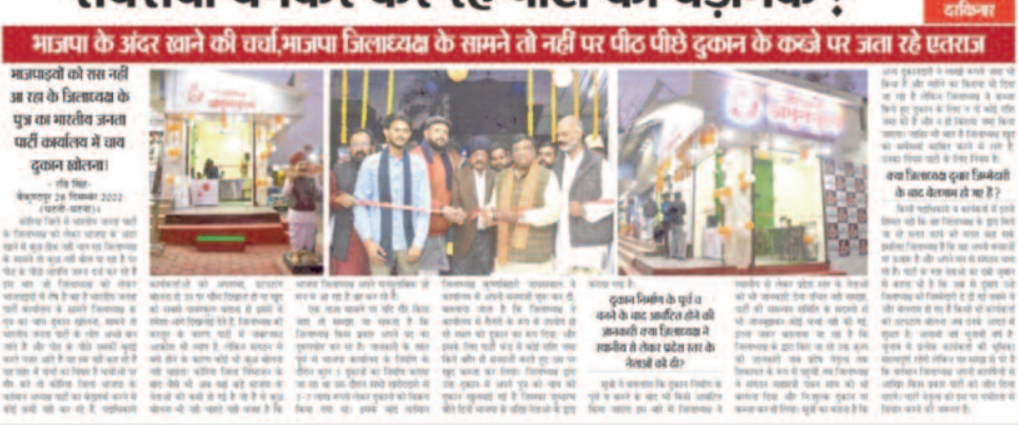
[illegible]

दक्षिणा

भाजपा के अंदर खाने की चर्चा,भाजपा जिलाध्यक्ष के सामने तो नहीं पर पीठ पीछे दुकान के कब्जे पर जता रहे एतराज

भाजपाइयों को रास नहीं आ रहा है जिलाध्यक्ष के पुत्र का भारतीय जनता पार्टी कार्यालय में चाय दुकान खोलना!

- रवि सिंह -
बैकुण्ठपुर 29 दिसम्बर 2022
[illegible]

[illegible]

दुकान निर्माण के पूर्व व बनने के बाद प्रचारित होने की जानकारी क्या जिलाध्यक्ष ने स्थानीय से लेकर प्रदेश स्तर के नेताओं को दी?

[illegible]

क्या जिलाध्यक्ष दुकान निर्माण की बाद बैठक हो रहा है?

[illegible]